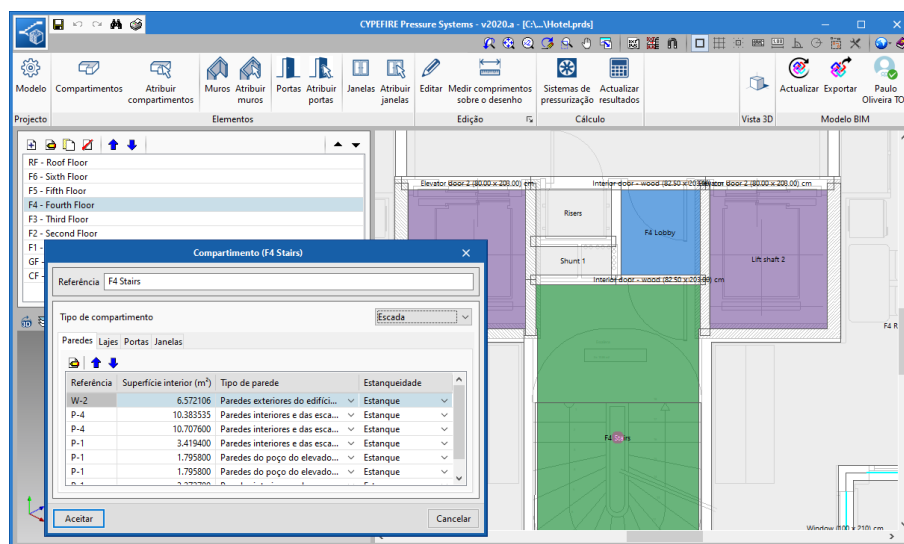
CYPEFIRE Pressure Systems - v2020.a - [C:\...\Hotel.prds]

Modelo Compartimentos Atribuir compartimentos Muros Atribuir muros Portas Atribuir portas Janelas Atribuir janelas Editar Medir comprimentos sobre o desenho Sistemas de pressurização Actualizar resultados Vista 3D Actualizar Exportar Paulo Oliveira TO

Projecto Elementos Edição Cálculo Vista 3D Modelo BIM

RF - Roof Floor
F6 - Sixth Floor
F5 - Fifth Floor
F4 - Fourth Floor
F3 - Third Floor
F2 - Second Floor
F1
GF
CF

Elevator door 2 (80.00 x 200.00) cm
Interior door - wood (82.50 x 203.00) cm
Elevator door 2 (80.00 x 200.00) cm
Risers
F4 Lobby
Shunt 1
Lift shaft 2
Interior door - wood (82.50 x 203.00) cm
F4 R
F4 Stairs
Window (100 x 210) cm

Compartimento (F4 Stairs)

Referência F4 Stairs

Tipo de compartimento Escada

Paredes Lajes Portas Janelas

| Referência | Superfície interior (m²) | Tipo de parede | Estanqueidade |
|---|---|---|---|
| W-2 | 6.572106 | Paredes exteriores do edifíci... | Estanque |
| P-4 | 10.383535 | Paredes interiores e das esca... | Estanque |
| P-4 | 10.707600 | Paredes interiores e das esca... | Estanque |
| P-1 | 3.419400 | Paredes interiores e das esca... | Estanque |
| P-1 | 1.795800 | Paredes do poço do elevado... | Estanque |
| P-1 | 1.795800 | Paredes do poço do elevado... | Estanque |
| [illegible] | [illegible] | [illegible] | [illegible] |

Aceitar Cancelar